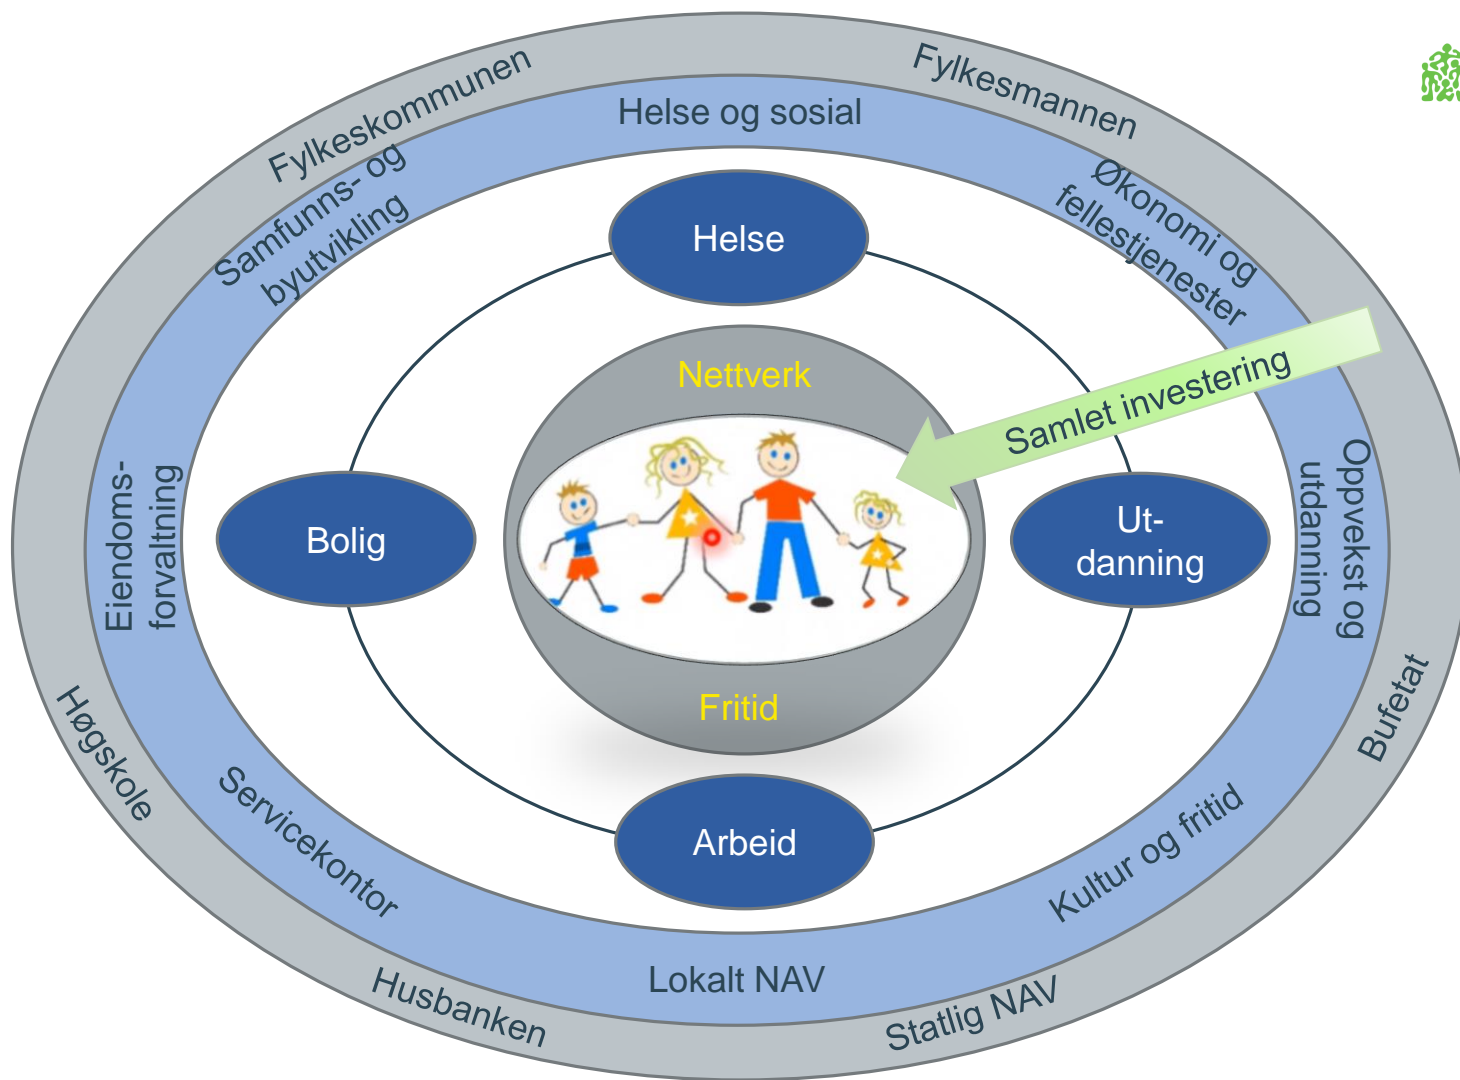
Fylkeskommunen

Fylkesmannen

Helse og sosial

Samfunns- og byutvikling

Økonomi og fellestjenester

Helse

Nettverk

Samlet investering

Eiendoms-forvaltning

Bolig

Ut-danning

Oppvekst og utdanning

Fritid

Bufetat

Høgskole

Servicekontor

Arbeid

Kultur og fritid

Lokalt NAV

Husbanken

Statlig NAV